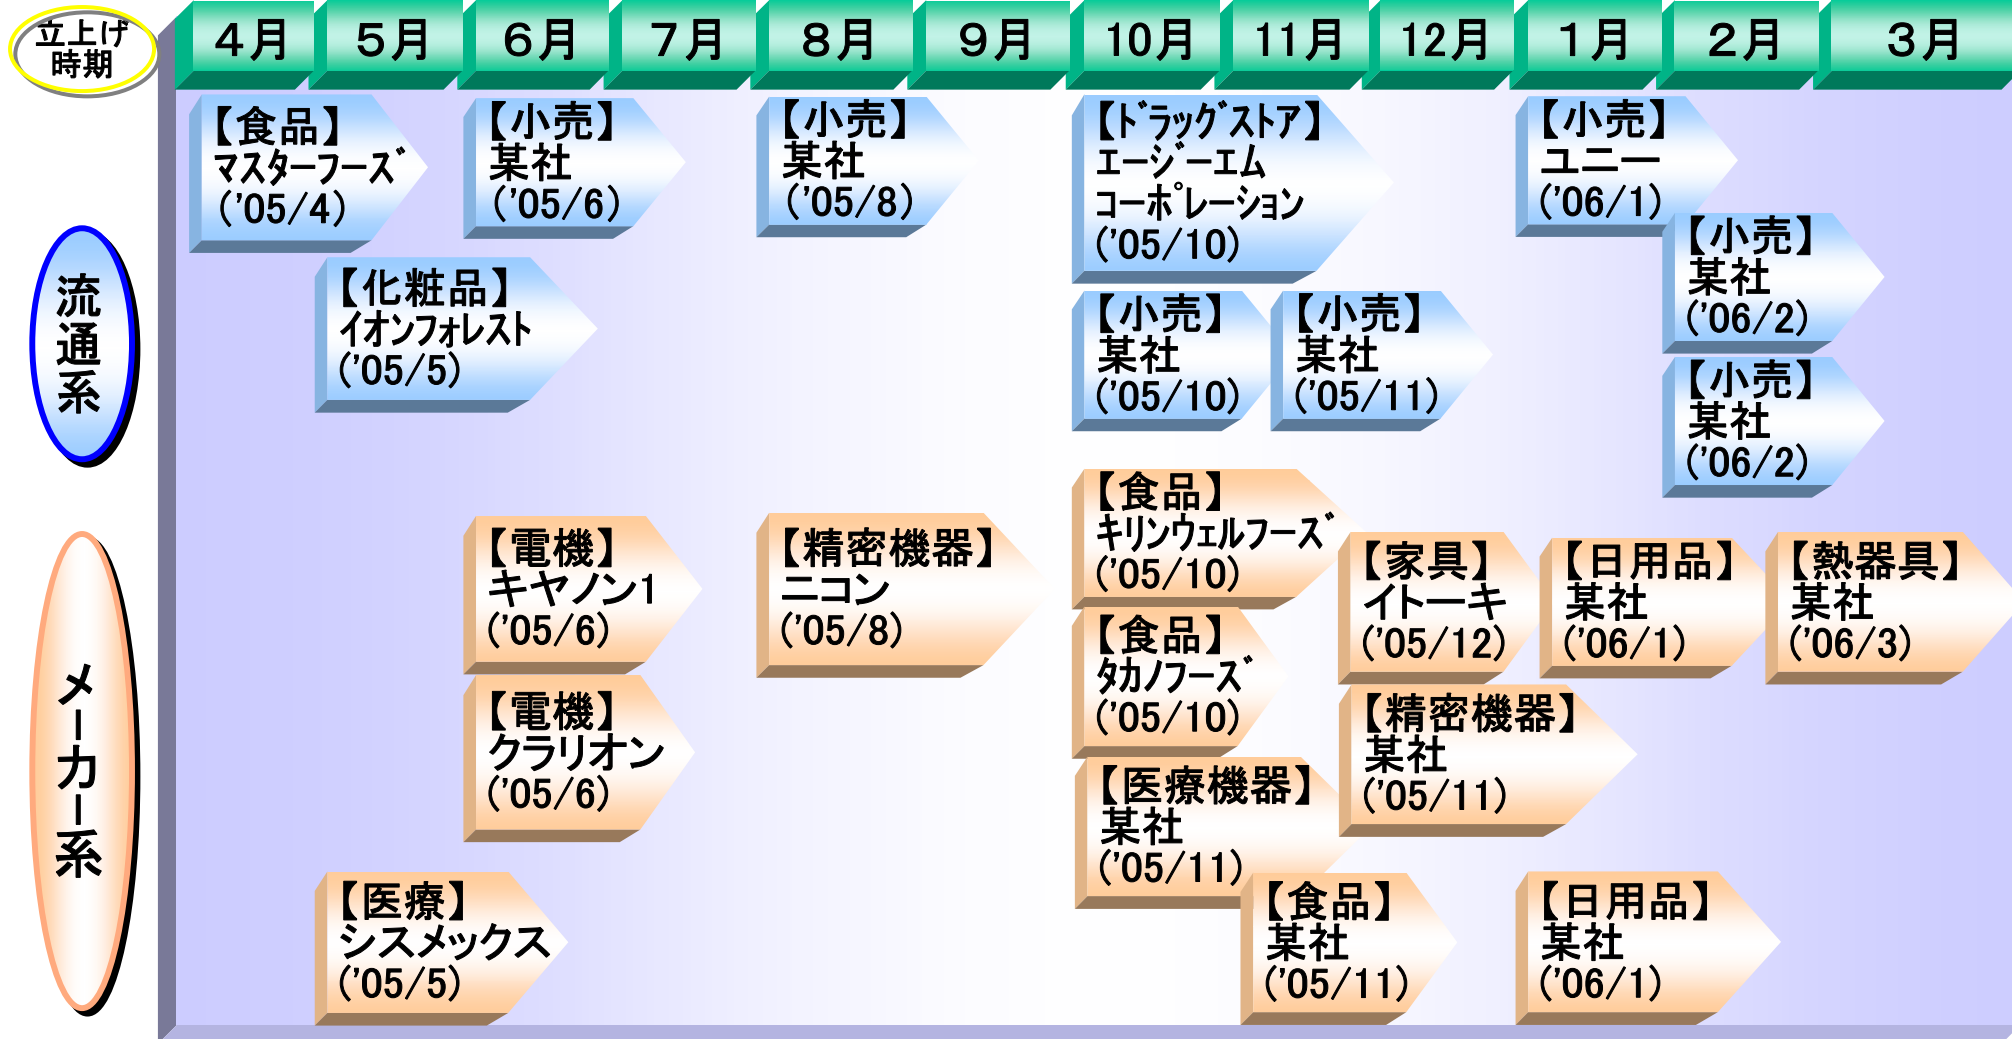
立上げ時期

4月 5月 6月 7月 8月 9月 10月 11月 12月 1月 2月 3月

流通系

【食品】マスターフーズ ('05/4)

【化粧品】イオンフォレスト ('05/5)

【小売】某社 ('05/6)

【小売】某社 ('05/8)

【ドラッグストア】エージーエム コーポレーション ('05/10)

【小売】某社 ('05/10)

【小売】某社 ('05/11)

【小売】ユニー ('06/1)

【小売】某社 ('06/2)

【小売】某社 ('06/2)

メーカー系

【電機】キヤノン1 ('05/6)

【電機】クラリオン ('05/6)

【医療】シスメックス ('05/5)

【精密機器】ニコン ('05/8)

【食品】キリンウェルフーズ ('05/10)

【食品】タカノフーズ ('05/10)

【医療機器】某社 ('05/11)

【食品】某社 ('05/11)

【家具】イトーキ ('05/12)

【精密機器】某社 ('05/11)

【日用品】某社 ('06/1)

【熱器具】某社 ('06/3)

【日用品】某社 ('06/1)